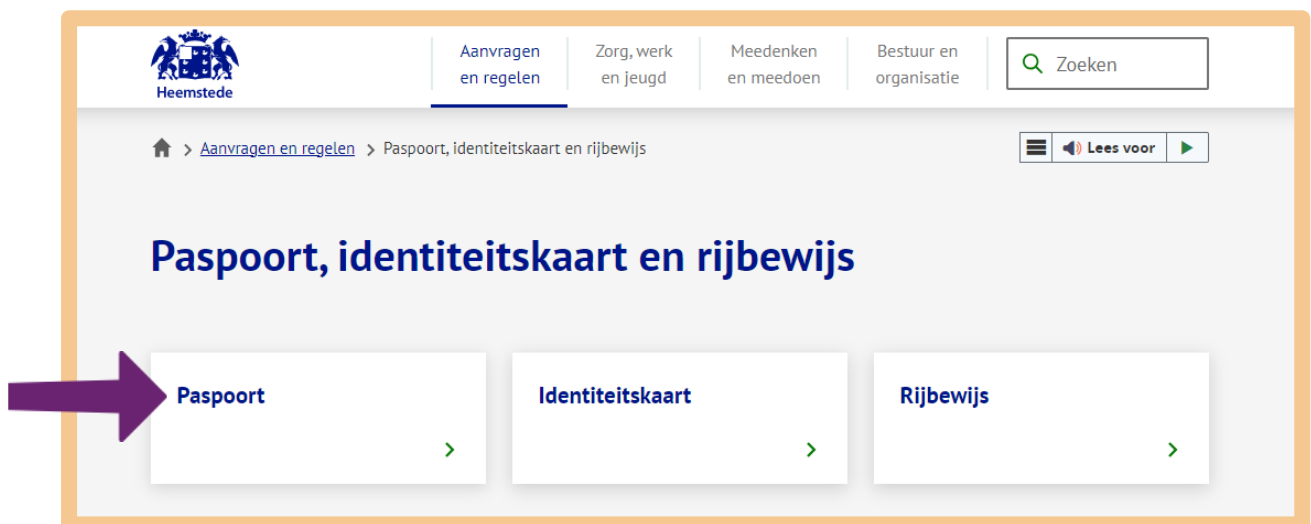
Heemstede

Aanvragen en regelen
Zorg, werk en jeugd
Meedenken en meedoen
Bestuur en organisatie
Zoeken

> Aanvragen en regelen > Paspoort, identiteitskaart en rijbewijs

Lees voor

Paspoort, identiteitskaart en rijbewijs

Paspoort
>

Identiteitskaart
>

Rijbewijs
>